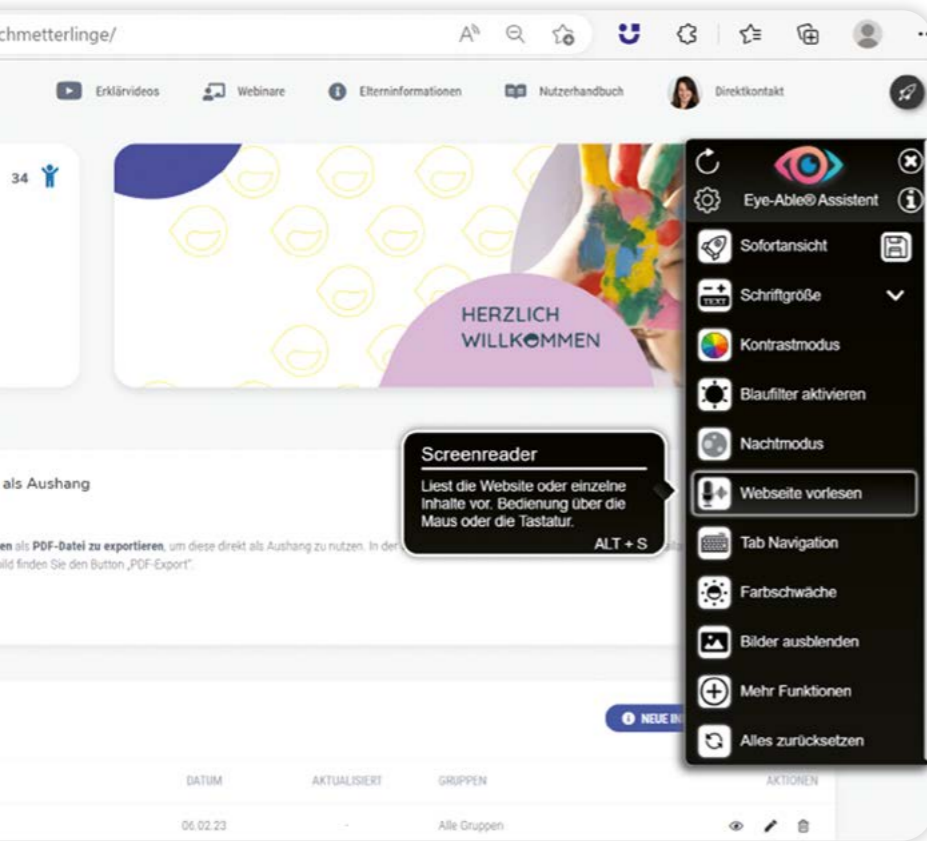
chmetterlinge/

Erklärvideos Webinare Elterninformationen Nutzerhandbuch Direktkontakt

34

HERZLICH WILLKOMMEN

Eye-Able® Assistent

Sofortansicht

Schriftgröße

Kontrastmodus

Blaufilter aktivieren

Nachtmodus

Webseite vorlesen

Tab Navigation

Farbschwäche

Bilder ausblenden

Mehr Funktionen

Alles zurücksetzen

Screenreader

Liest die Website oder einzelne Inhalte vor. Bedienung über die Maus oder die Tastatur.

ALT + S

als Aushang

en als PDF-Datei zu exportieren, um diese direkt als Aushang zu nutzen. In der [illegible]
ild finden Sie den Button „PDF-Export".

NEUE IN

| DATUM | AKTUALISIERT | GRUPPEN | AKTIONEN |
|---|---|---|---|
| 06.02.23 | - | Alle Gruppen | |